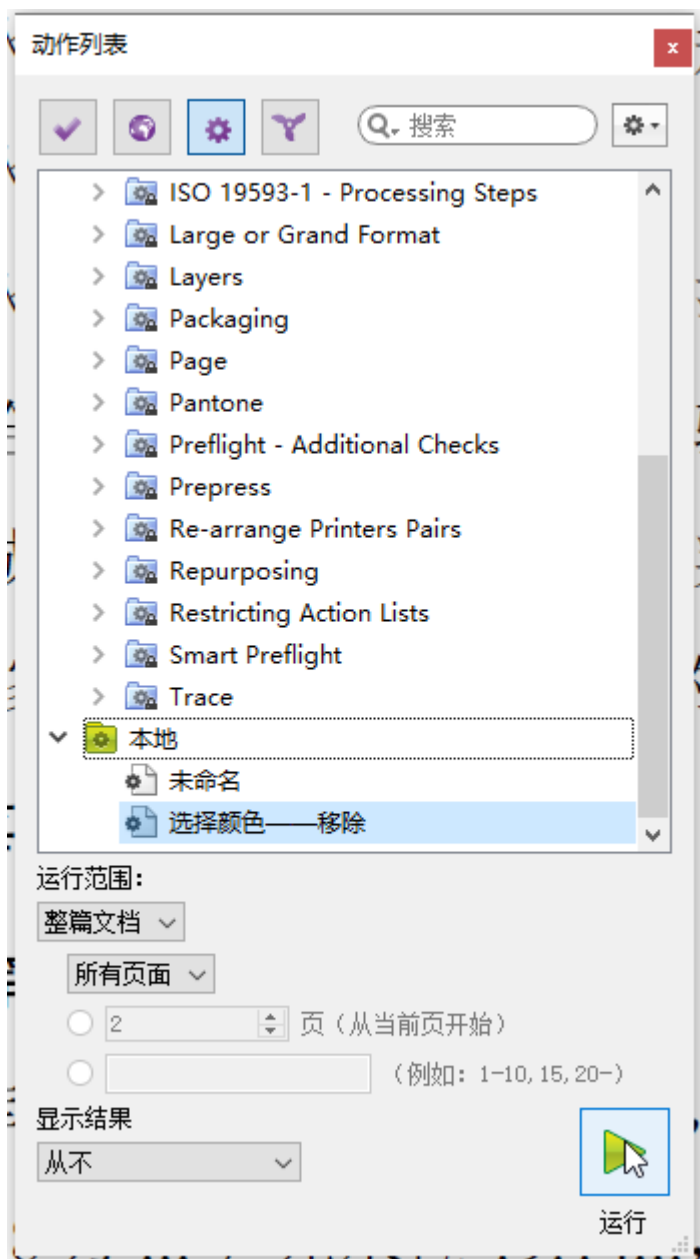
动作列表

×

搜索

ISO 19593-1 - Processing Steps
Large or Grand Format
Layers
Packaging
Page
Pantone
Preflight - Additional Checks
Prepress
Re-arrange Printers Pairs
Repurposing
Restricting Action Lists
Smart Preflight
Trace
本地
未命名
选择颜色——移除

运行范围:
整篇文档
所有页面
2 页（从当前页开始）
（例如：1-10,15,20-）

显示结果
从不

运行